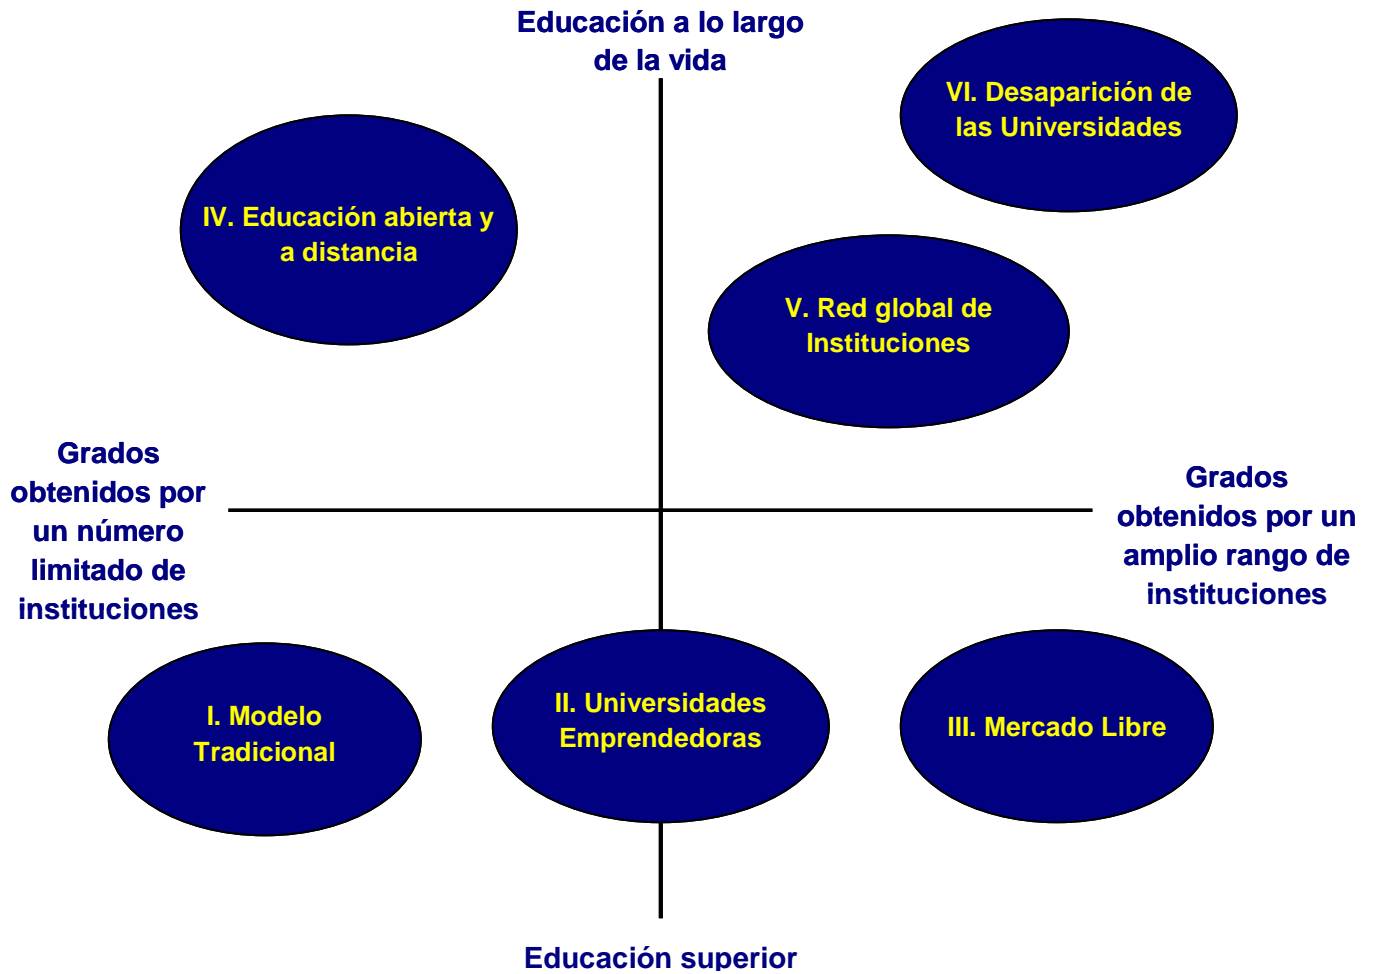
Educación a lo largo de la vida

VI. Desaparición de las Universidades

IV. Educación abierta y a distancia

V. Red global de Instituciones

Grados obtenidos por un número limitado de instituciones

Grados obtenidos por un amplio rango de instituciones

I. Modelo Tradicional

II. Universidades Emprendedoras

III. Mercado Libre

Educación superior